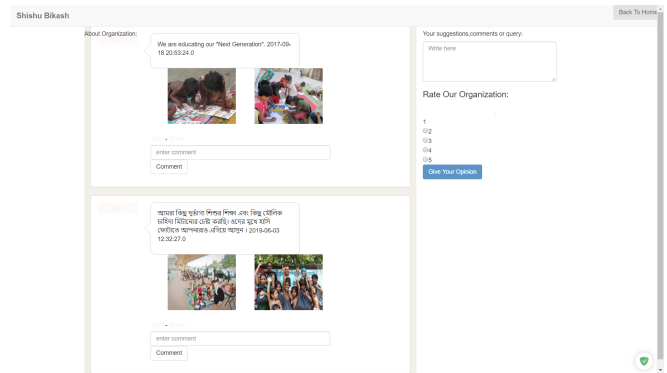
Shishu Bikash

Back To Home

About Organization.

We are educating our "Next Generation". 2017-09-18 20:53:24.0

enter comment

Comment

আমরা কিছু দুর্গম্য শিশুর শিক্ষা এবং কিছু মৌলিক চাহিদা মিটানোর চেষ্টা করছি। ওদের মুখে হাসি ফোটাতে আপনারাও এগিয়ে আসুন। 2019-06-03 12:32:27.0

enter comment

Comment

Your suggestions,comments or query:

Write here

Rate Our Organization:

1
2
3
4
5

Give Your Opinion